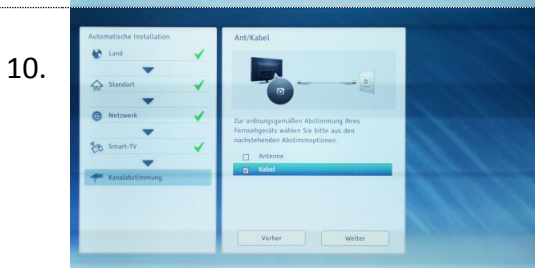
10.

Automatische Installation

Land

Standort

Netzwerk

Smart-TV

Kanalabstimmung

Ant/Kabel

Zur ordnungsgemäßen Abstimmung Ihres Fernsehgeräts wählen Sie bitte aus den nachstehenden Abstimmoptionen.

Antenne

Kabel

Vorher

Weiter